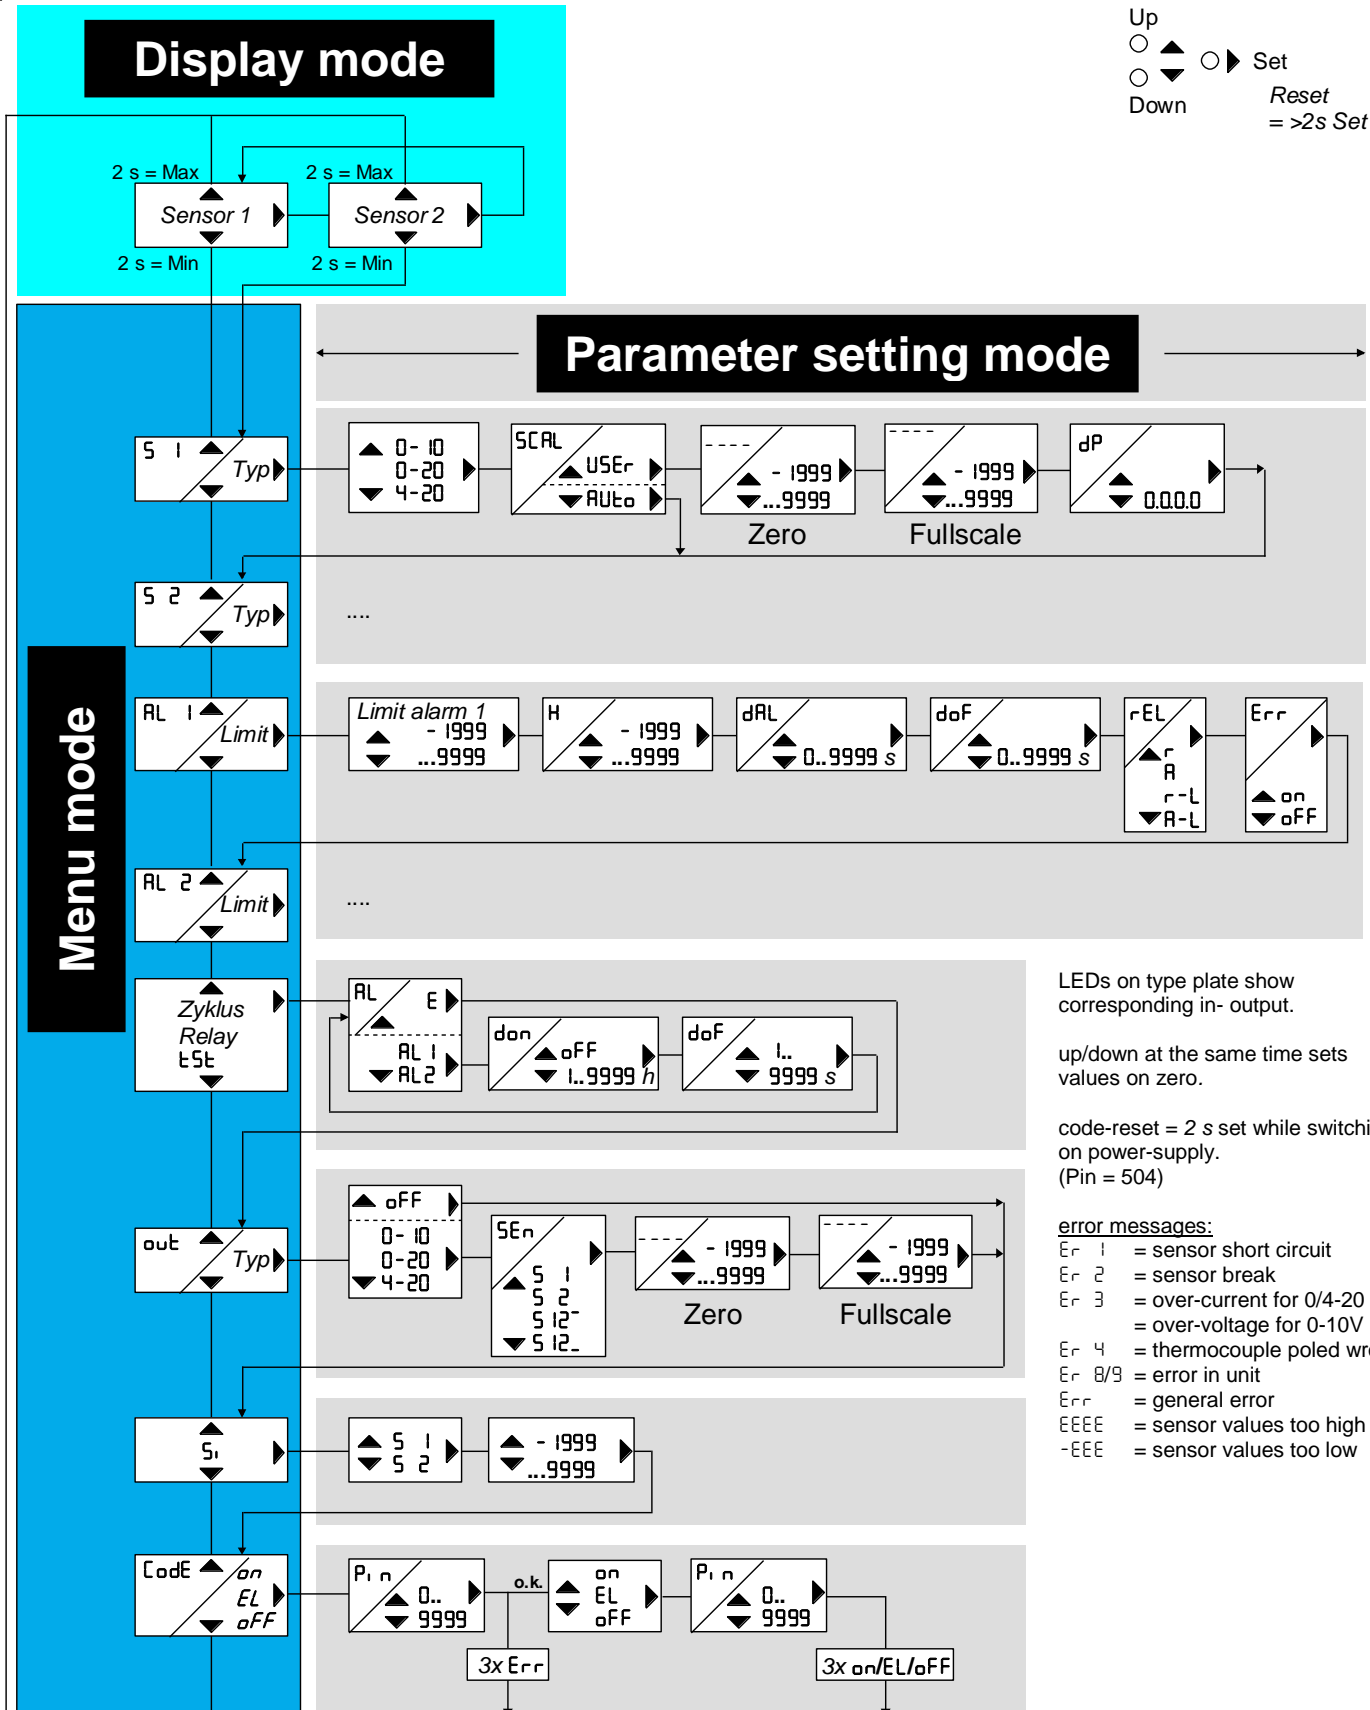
Display mode

Up
Down
Set
Reset
= >2s Set

2 s = Max
Sensor 1
2 s = Min
2 s = Max
Sensor 2
2 s = Min

Parameter setting mode

Menu mode

S 1 Typ
0- 10
0-20
4-20
SCAL
USEr
AUto
- 1999
...9999
Zero
- 1999
...9999
Fullscale
dP
0.0.0.0

S 2 Typ
....

AL 1 Limit
Limit alarm 1
- 1999
...9999
H
- 1999
...9999
dAL
0..9999 s
doF
0..9999 s
rEL
r
A
r-L
A-L
Err
on
oFF

AL 2 Limit
....

Zyklus
Relay
tSt
AL
E
AL 1
AL2
don
oFF
1..9999 h
doF
1..
9999 s

LEDs on type plate show corresponding in- output.

up/down at the same time sets values on zero.

code-reset = 2 s set while switchi on power-supply.
(Pin = 504)

out Typ
oFF
0- 10
0-20
4-20
SEn
S 1
S 2
S 12⁻
S 12_
- 1999
...9999
Zero
- 1999
...9999
Fullscale

error messages:
Er 1 = sensor short circuit
Er 2 = sensor break
Er 3 = over-current for 0/4-20
= over-voltage for 0-10V
Er 4 = thermocouple poled wr
Er 8/9 = error in unit
Err = general error
EEEE = sensor values too high
-EEE = sensor values too low

Si
S 1
S 2
- 1999
...9999

CodE
on
EL
oFF
Pin
0..
9999
o.k.
on
EL
oFF
Pin
0..
9999
3x Err
3x on/EL/oFF